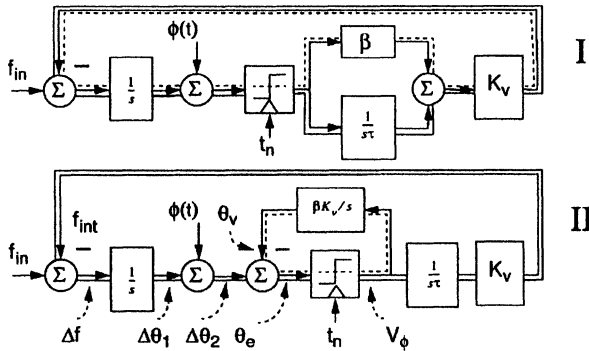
$f_{in}$ $\Sigma$ – $\frac{1}{s}$ $\phi(t)$ $\Sigma$ $t_n$ $\beta$ $\frac{1}{s\tau}$ $\Sigma$ $K_v$ I

$f_{in}$ $\Sigma$ $f_{int}$ – $\frac{1}{s}$ $\phi(t)$ $\Sigma$ $\theta_v$ $\Sigma$ – $\beta K_v/s$ $t_n$ $\frac{1}{s\tau}$ $K_v$ II

$\Delta f$ $\Delta\theta_1$ $\Delta\theta_2$ $\theta_e$ $V_\phi$